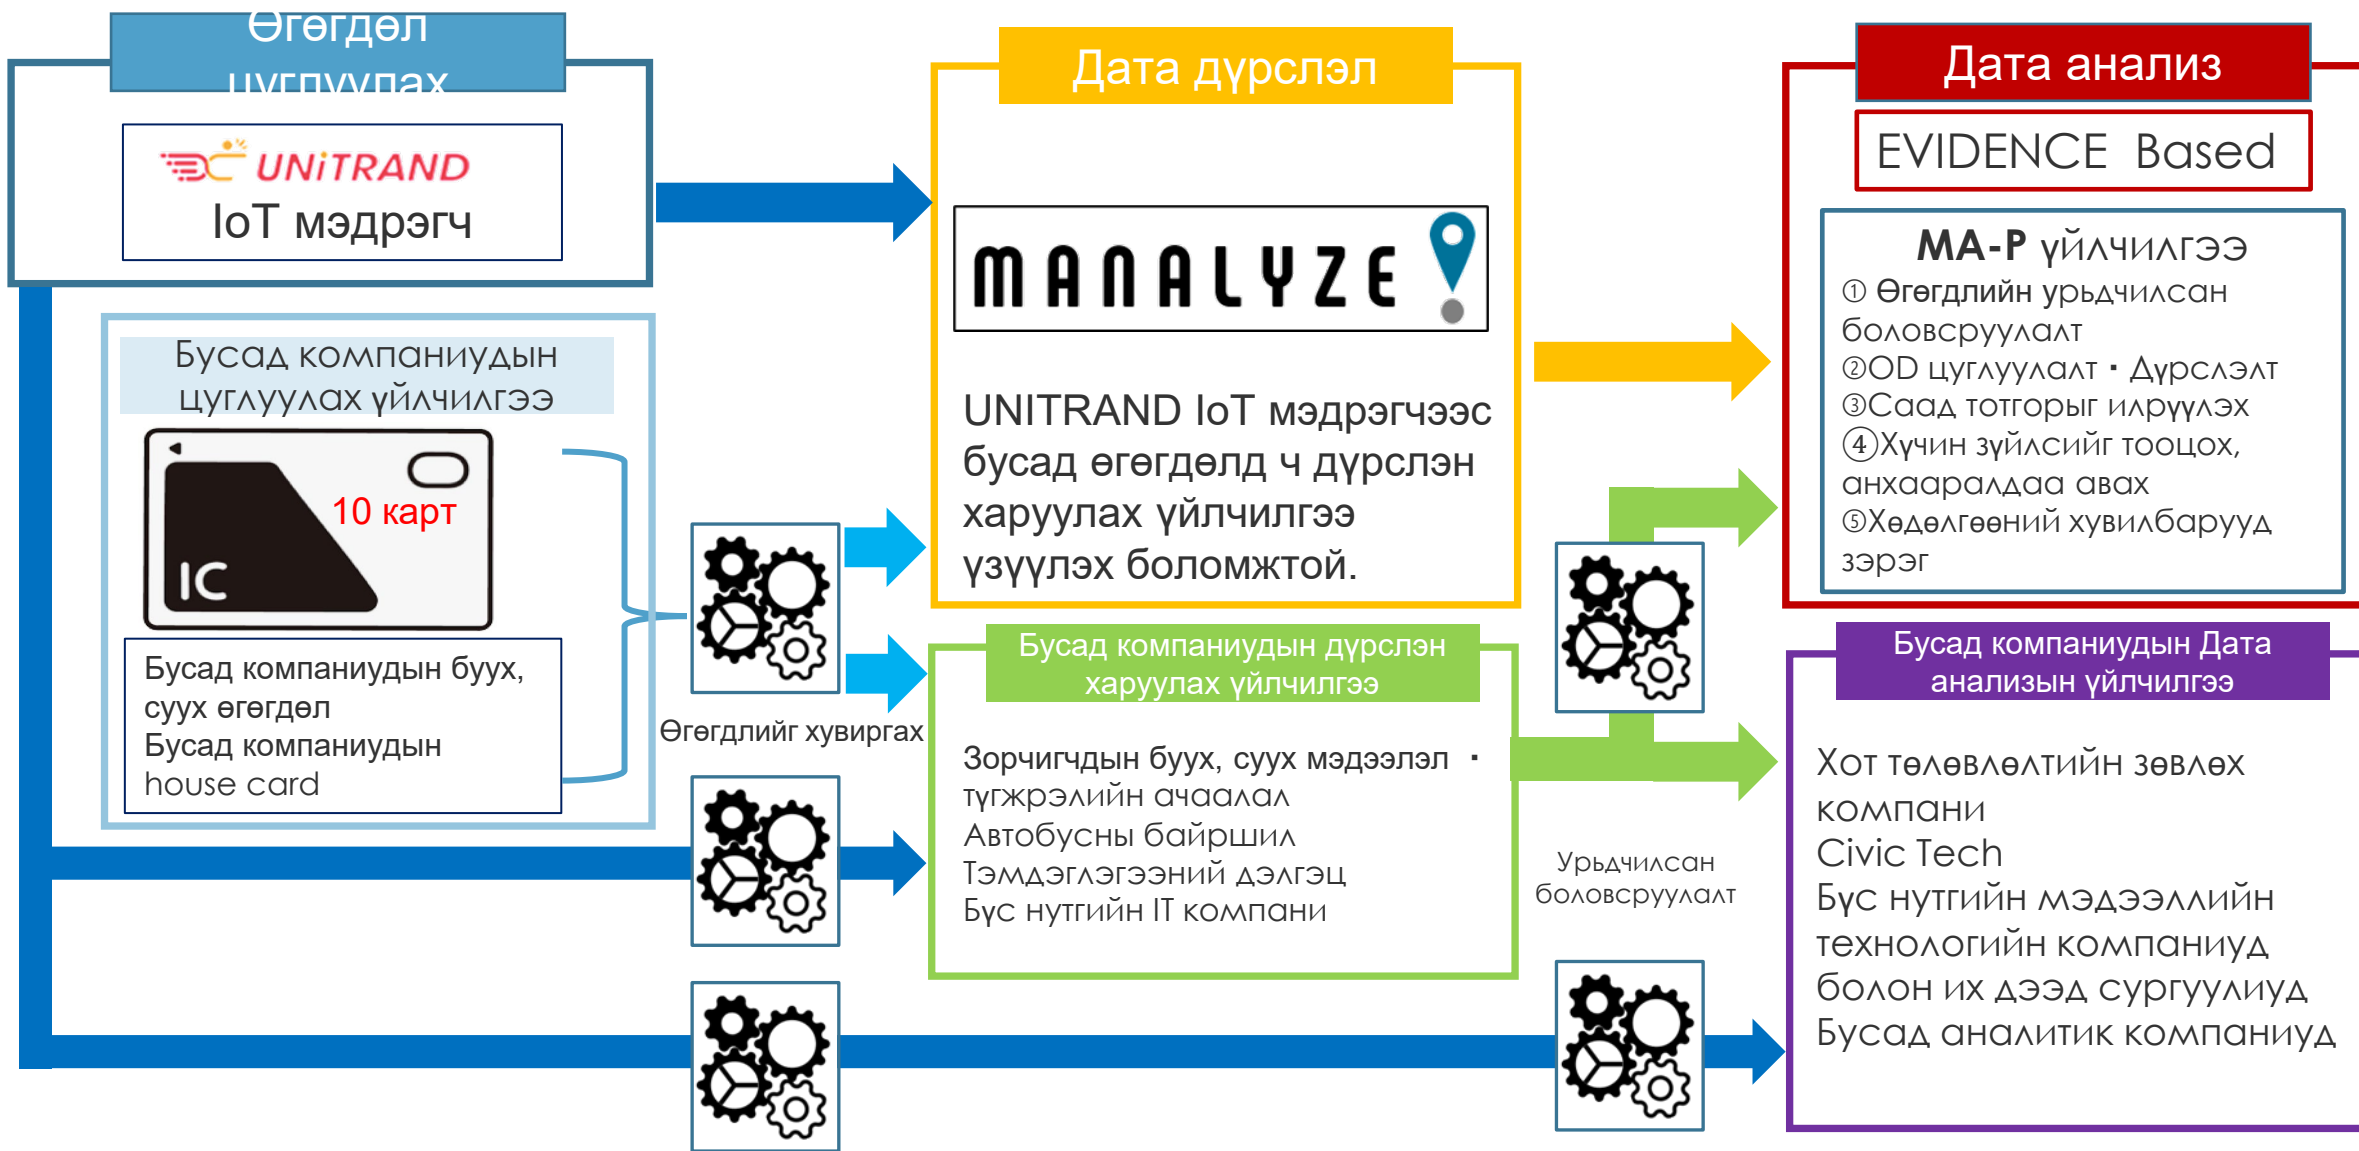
Өгөгдөл цуглуулах

UNiTRAND

IoT мэдрэгч

Бусад компанийдын цуглуулах үйлчилгээ

IC

10 карт

Бусад компаниудын буух, суух өгөгдөл
Бусад компаниудын house card

Өгөгдлийг хувиргах

Дата дүрслэл

MANALYZE

UNITRAND IoT мэдрэгчээс бусад өгөгдөлд ч дүрслэн харуулах үйлчилгээ үзүүлэх боломжтой.

Бусад компаниудын дүрслэн харуулах үйлчилгээ

Зорчигчдын буух, суух мэдээлэл ・ түгжрэлийн ачаалал
Автобусны байршил
Тэмдэглэгээний дэлгэц
Бүс нутгийн IT компани

Урьдчилсан боловсруулалт

Дата анализ

EVIDENCE Based

MA-P үйлчилгээ
① Өгөгдлийн урьдчилсан боловсруулалт
②OD цуглуулалт・Дүрслэл
③Саад тотгорыг илрүүлэх
④Хүчин зүйлсийг тооцох, анхааралдаа авах
⑤Хөдөлгөөний хувилбарууд зэрэг

Бусад компаниудын Дата анализын үйлчилгээ

Хот төлөвлөлтийн зөвлөх компани
Civic Tech
Бүс нутгийн мэдээллийн технологийн компаниуд болон их дээд сургуулиуд
Бусад аналитик компаниуд